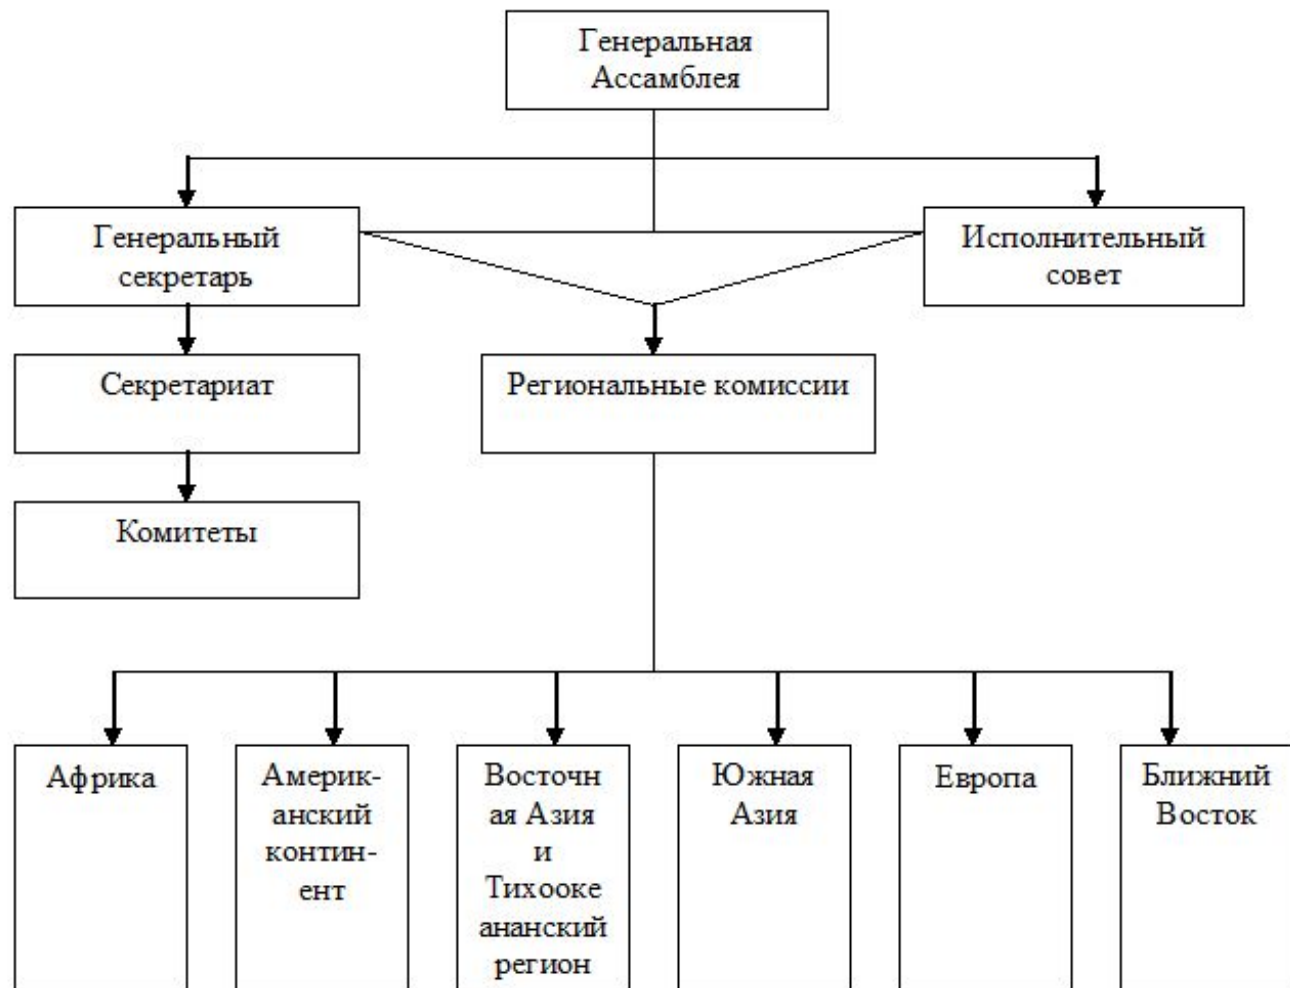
Генеральная Ассамблея

Генеральный секретарь

Исполнительный совет

Секретариат

Региональные комиссии

Комитеты

Африка

Американский континент

Восточная Азия и Тихоокеананский регион

Южная Азия

Европа

Ближний Восток